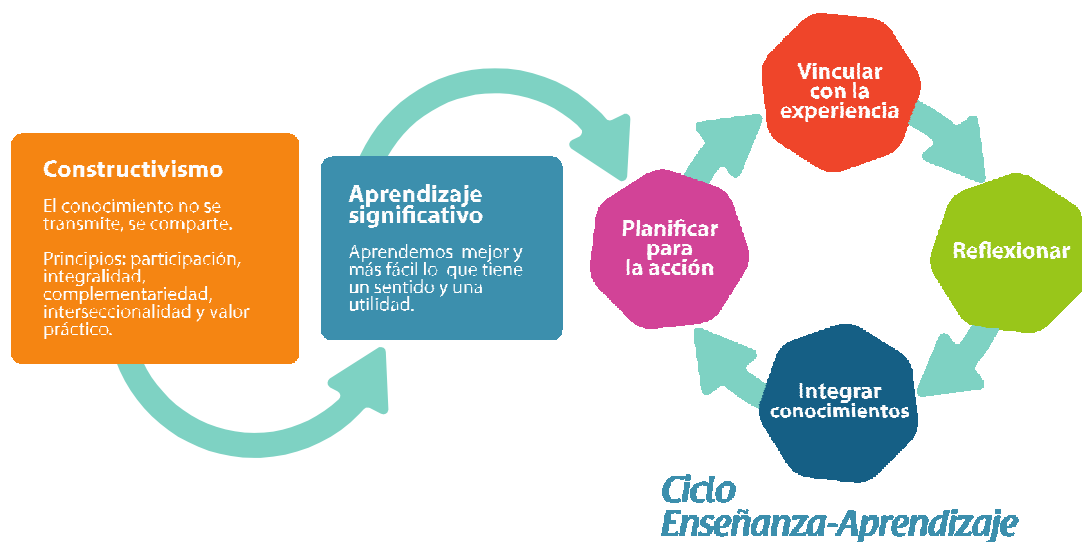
Constructivismo

El conocimiento no se transmite, se comparte.

Principios: participación, integralidad, complementariedad, interseccionalidad y valor práctico.

Aprendizaje significativo

Aprendemos mejor y más fácil lo que tiene un sentido y una utilidad.

Vincular con la experiencia

Reflexionar

Integrar conocimientos

Planificar para la acción

Ciclo Enseñanza-Aprendizaje